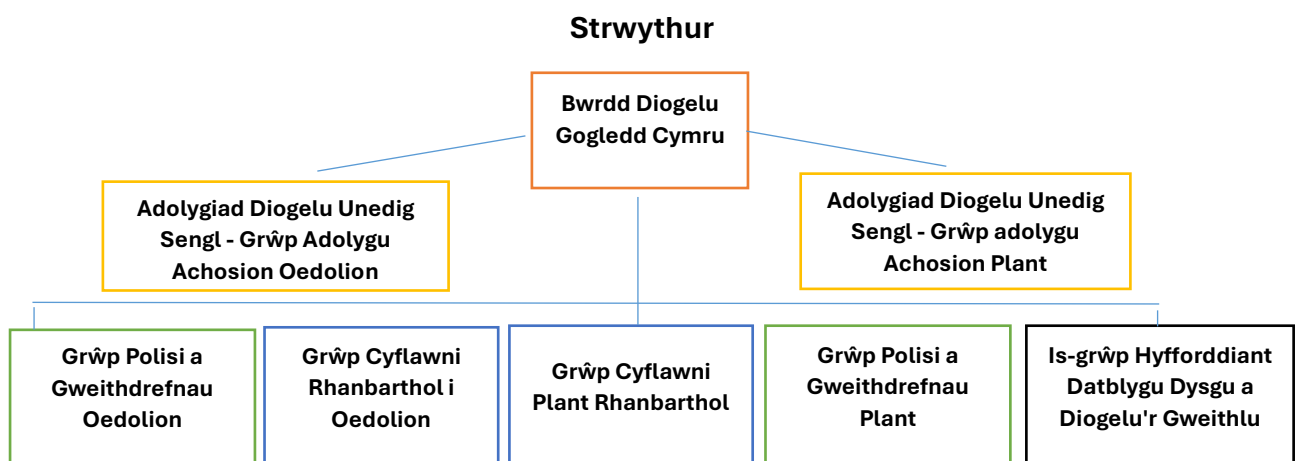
Strwythur

Bwrdd Diogelu Gogledd Cymru

Adolygiad Diogelu Unedig Sengl - Grŵp Adolygu Achosion Oedolion

Adolygiad Diogelu Unedig Sengl - Grŵp adolygu Achosion Plant

Grŵp Polisi a Gweithdrefnau Oedolion

Grŵp Cyflawni Rhanbarthol i Oedolion

Grŵp Cyflawni Plant Rhanbarthol

Grŵp Polisi a Gweithdrefnau Plant

Is-grŵp Hyfforddiant Datblygu Dysgu a Diogelu'r Gweithlu